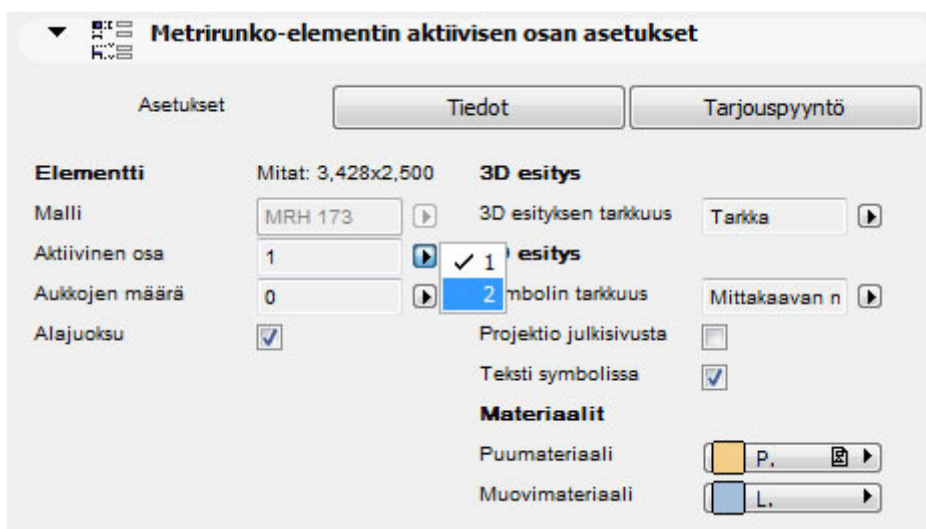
Metrirunko-elementin aktiivisen osan asetukset

Asetukset

Tiedot

Tarjouspyyntö

Elementti

Mitat: 3,428x2,500

Malli

MRH 173

Aktiivinen osa

1

Aukkojen määrä

0

Alajuoksu

✓ 1

2

3D esitys

3D esityksen tarkkuus

Tarkka

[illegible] esitys

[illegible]mbolin tarkkuus

Mittakaavan n

Projektio julkisivusta

Teksti symbolissa

Materiaalit

Puumateriaali

P.

Muovimateriaali

L.